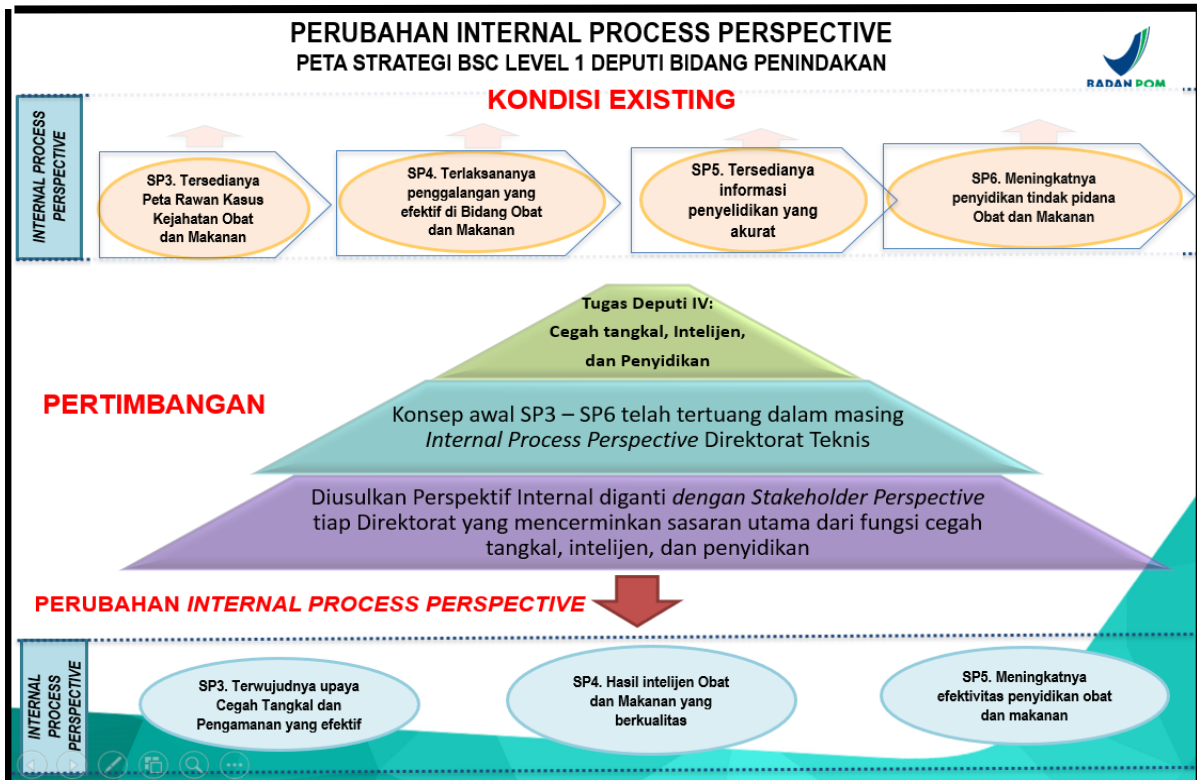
PERUBAHAN INTERNAL PROCESS PERSPECTIVE
PETA STRATEGI BSC LEVEL 1 DEPUTI BIDANG PENINDAKAN

BADAN POM

KONDISI EXISTING

INTERNAL PROCESS PERSPECTIVE

SP3. Tersedianya Peta Rawan Kasus Kejahatan Obat dan Makanan

SP4. Terlaksananya penggalangan yang efektif di Bidang Obat dan Makanan

SP5. Tersedianya informasi penyelidikan yang akurat

SP6. Meningkatnya penyidikan tindak pidana Obat dan Makanan

Tugas Deputi IV: Cegah tangkal, Intelijen, dan Penyidikan

PERTIMBANGAN

Konsep awal SP3 – SP6 telah tertuang dalam masing *Internal Process Perspective* Direktorat Teknis

Diusulkan Perspektif Internal diganti *dengan Stakeholder Perspective* tiap Direktorat yang mencerminkan sasaran utama dari fungsi cegah tangkal, intelijen, dan penyidikan

PERUBAHAN *INTERNAL PROCESS PERSPECTIVE*

INTERNAL PROCESS PERSPECTIVE

SP3. Terwujudnya upaya Cegah Tangkal dan Pengamanan yang efektif

SP4. Hasil intelijen Obat dan Makanan yang berkualitas

SP5. Meningkatnya efektivitas penyidikan obat dan makanan